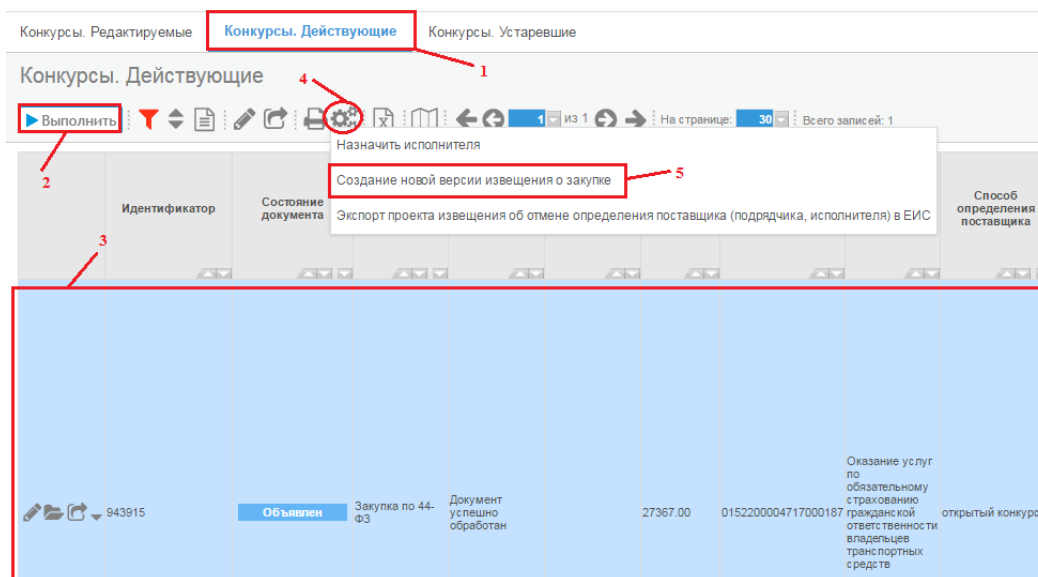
Конкурсы. Редактируемые
Конкурсы. Действующие
Конкурсы. Устаревшие
1
Конкурсы. Действующие
4
Выполнить
1 из 1
На странице: 30
Всего записей: 1
Назначить исполнителя
2
Создание новой версии извещения о закупке
5
Идентификатор
Состояние документа
Экспорт проекта извещения об отмене определения поставщика (подрядчика, исполнителя) в ЕИС
Способ определения поставщика
3

| | Идентификатор | Состояние документа | | | | | | | Способ определения поставщика |
|---|---|---|---|---|---|---|---|---|---|
| | 943915 | Объявлен | Закупка по 44-ФЗ | Документ успешно обработан | | 27367.00 | 0152200004717000187 | Оказание услуг по обязательному страхованию гражданской ответственности владельцев транспортных средств | открытый конкурс |